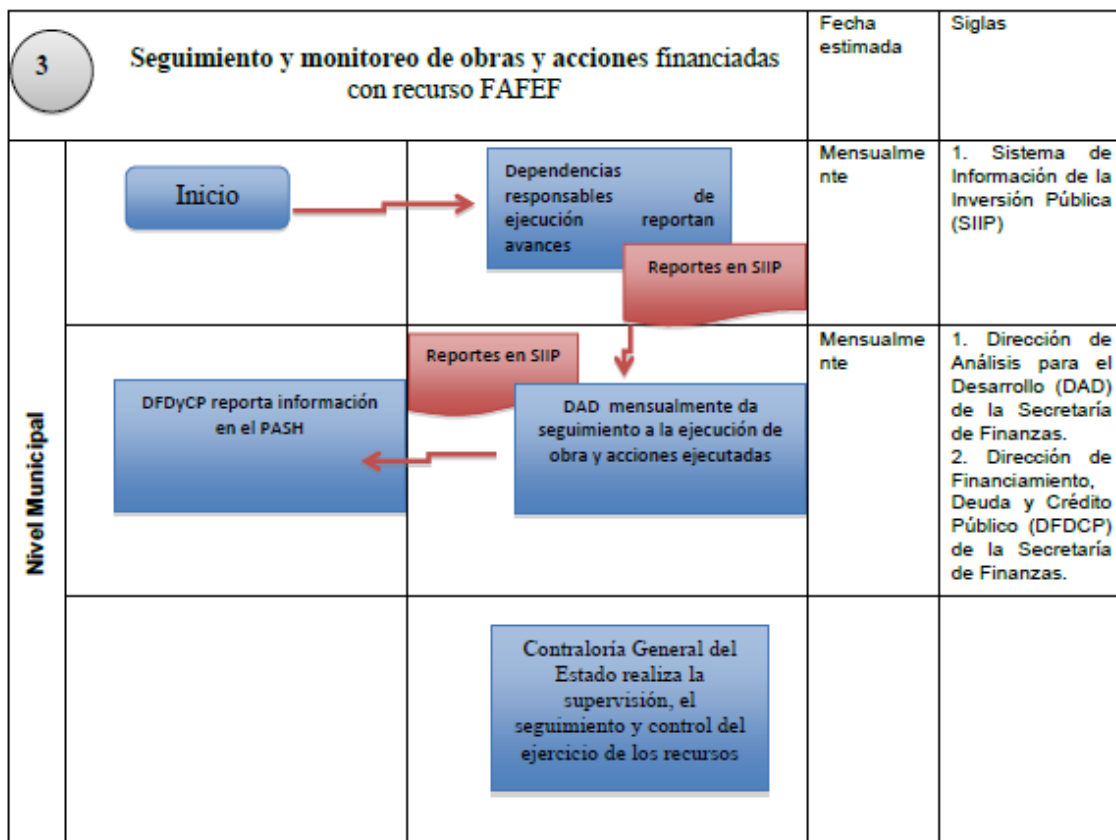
3

Seguimiento y monitoreo de obras y acciones financiadas con recurso FAFEF

Fecha estimada

Siglas

Nivel Municipal

Inicio

Dependencias responsables de ejecución reportan avances

Reportes en SIIP

Mensualmente

1. Sistema de Información de la Inversión Pública (SIIP)

Reportes en SIIP

DFDyCP reporta información en el PASH

DAD mensualmente da seguimiento a la ejecución de obra y acciones ejecutadas

Mensualmente

1. Dirección de Análisis para el Desarrollo (DAD) de la Secretaría de Finanzas.
2. Dirección de Financiamiento, Deuda y Crédito Público (DFDCP) de la Secretaría de Finanzas.

Contraloría General del Estado realiza la supervisión, el seguimiento y control del ejercicio de los recursos